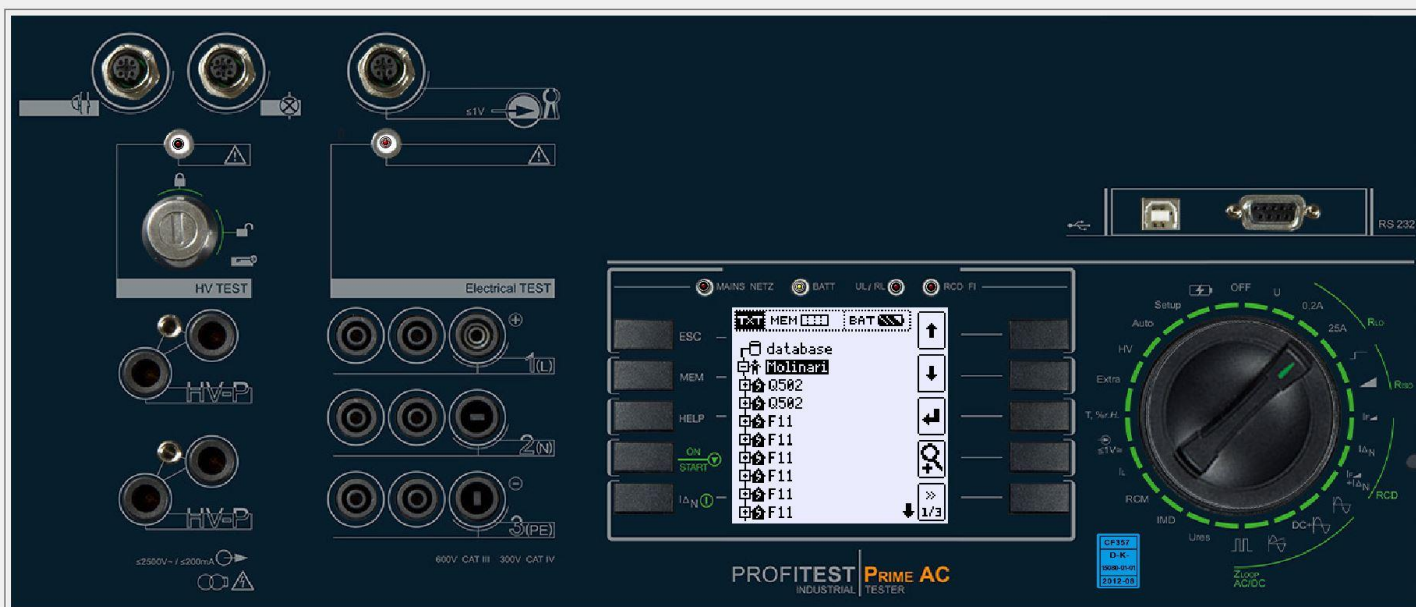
≤1V

HV TEST

Electrical TEST

HV-P

HV-P

≤2500V~ / ≤200mA

1(L)

2(N)

3(PE)

600V CAT III 300V CAT IV

RS 232

MAINS NETZ BATT UL/RL RCD FI

ESC

MEM

HELP

ON START

$I_{\Delta N}$

TXT MEM BAT

database
Molinari
Q502
Q502
F11
F11
F11
F11
F11
F11

»
1/3

PROFITEST | PRIME AC
INDUSTRIAL | TESTER

OFF
Setup
U
0.2A
Auto
25A
$R_{LO}$
HV
Extra
$R_{ISO}$
T, %r.H.
≤1V
IL
RCM
IMD
Ures
DC+
RCD
$Z_{LOOP}$ AC/DC

CF357
D-K-
15089-01-01
2012-08